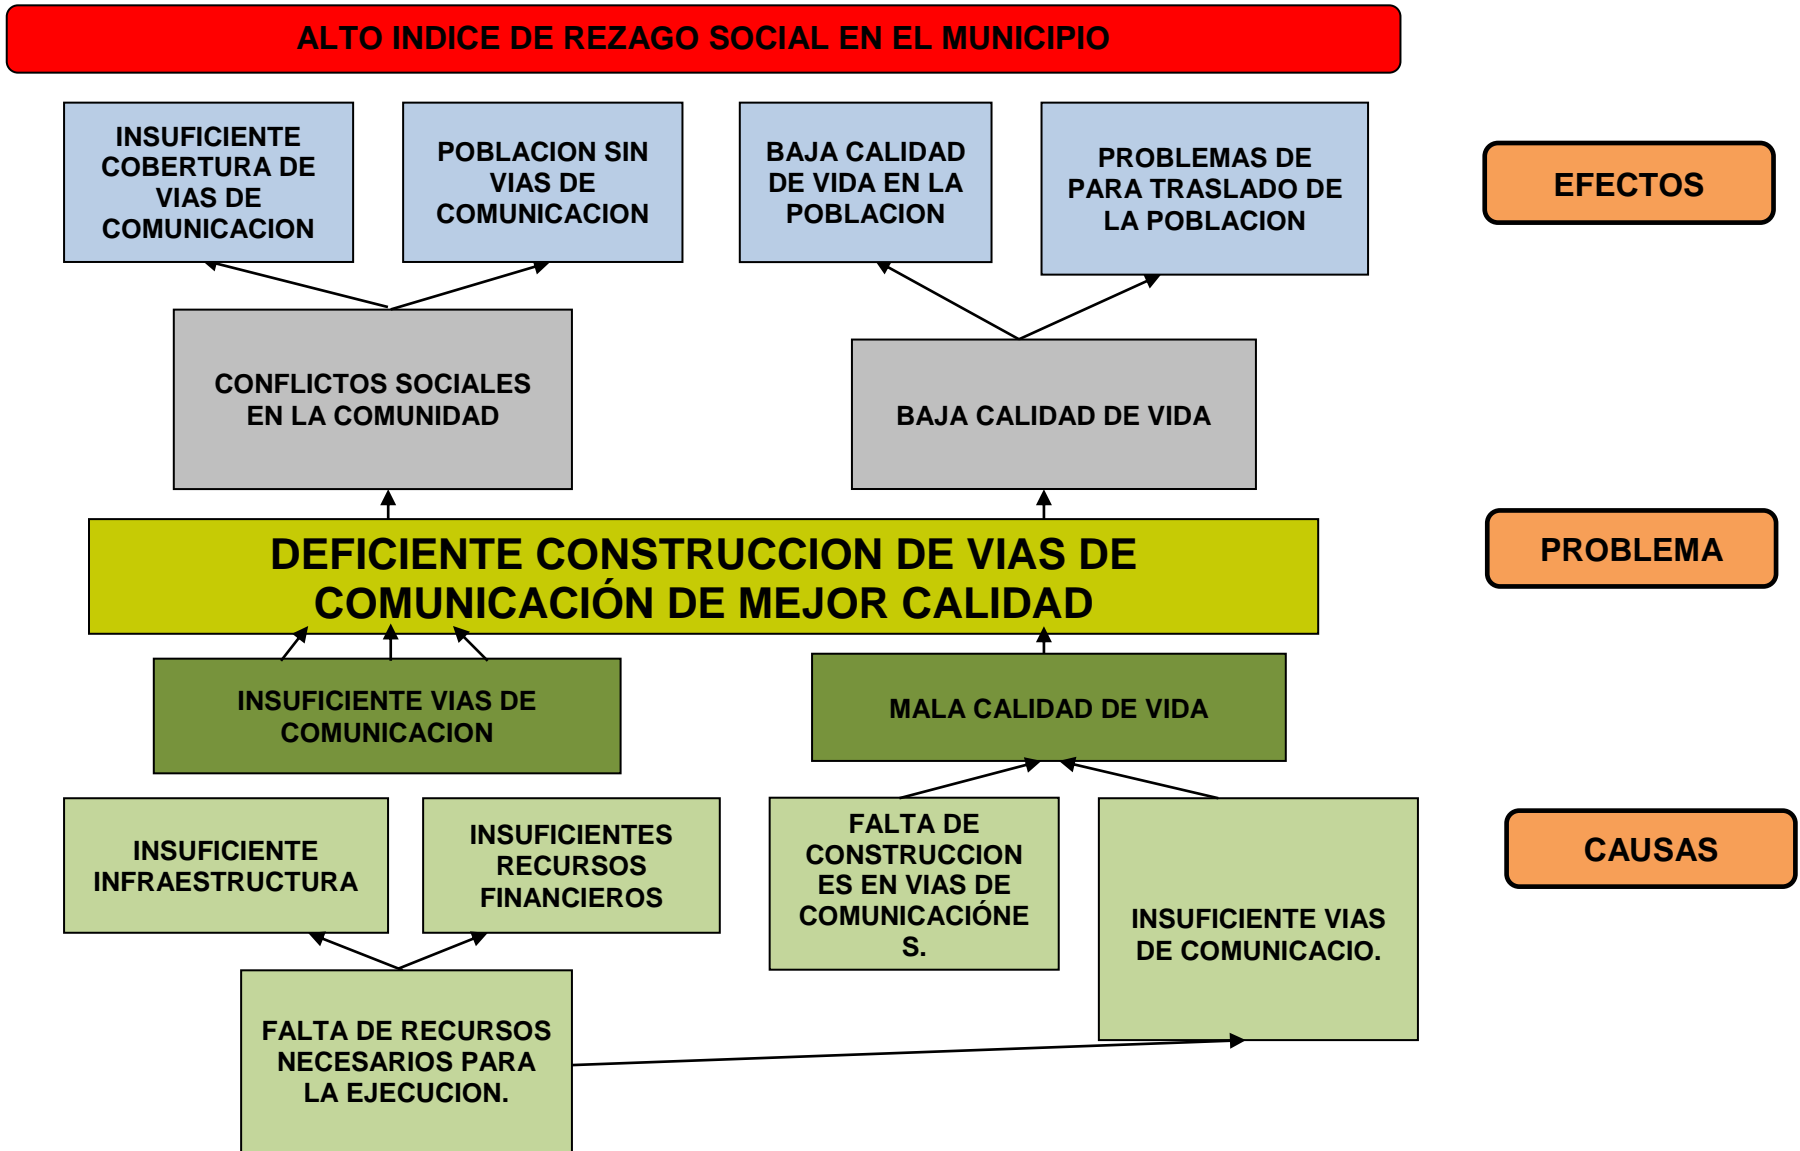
ALTO INDICE DE REZAGO SOCIAL EN EL MUNICIPIO

INSUFICIENTE COBERTURA DE VIAS DE COMUNICACION

POBLACION SIN VIAS DE COMUNICACION

BAJA CALIDAD DE VIDA EN LA POBLACION

PROBLEMAS DE PARA TRASLADO DE LA POBLACION

EFECTOS

CONFLICTOS SOCIALES EN LA COMUNIDAD

BAJA CALIDAD DE VIDA

DEFICIENTE CONSTRUCCION DE VIAS DE COMUNICACIÓN DE MEJOR CALIDAD

PROBLEMA

INSUFICIENTE VIAS DE COMUNICACION

MALA CALIDAD DE VIDA

INSUFICIENTE INFRAESTRUCTURA

INSUFICIENTES RECURSOS FINANCIEROS

FALTA DE CONSTRUCCION ES EN VIAS DE COMUNICACIÓNE S.

INSUFICIENTE VIAS DE COMUNICACIO.

CAUSAS

FALTA DE RECURSOS NECESARIOS PARA LA EJECUCION.